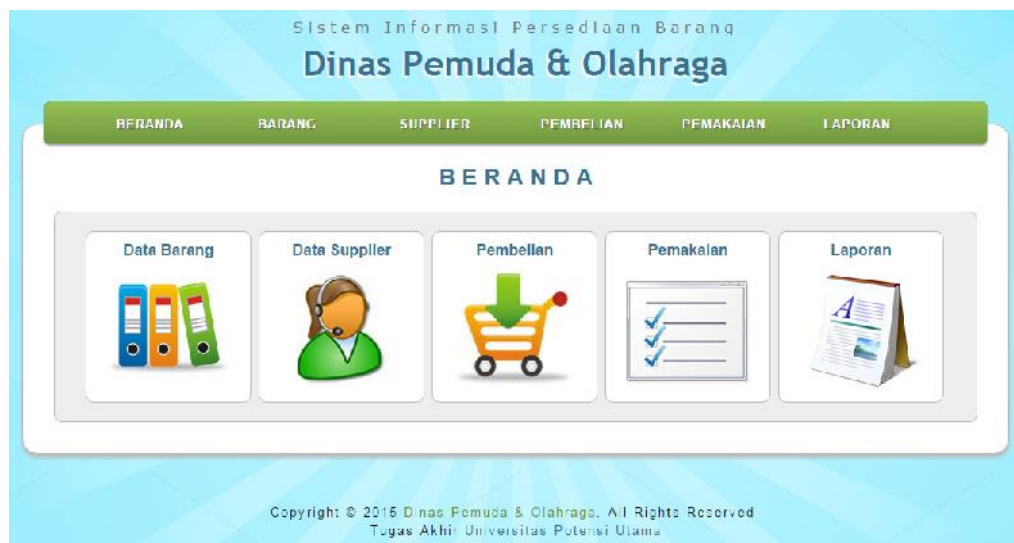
Sistem Informasi Persediaan Barang
Dinas Pemuda & Olahraga

BERANDA BARANG SUPPLIER PEMBELIAN PEMAKAIAN LAPORAN

BERANDA

Data Barang
Data Supplier
Pembelian
Pemakaian
Laporan

Copyright © 2015 Dinas Pemuda & Olahraga. All Rights Reserved
Tugas Akhir Universitas Potensi Utama